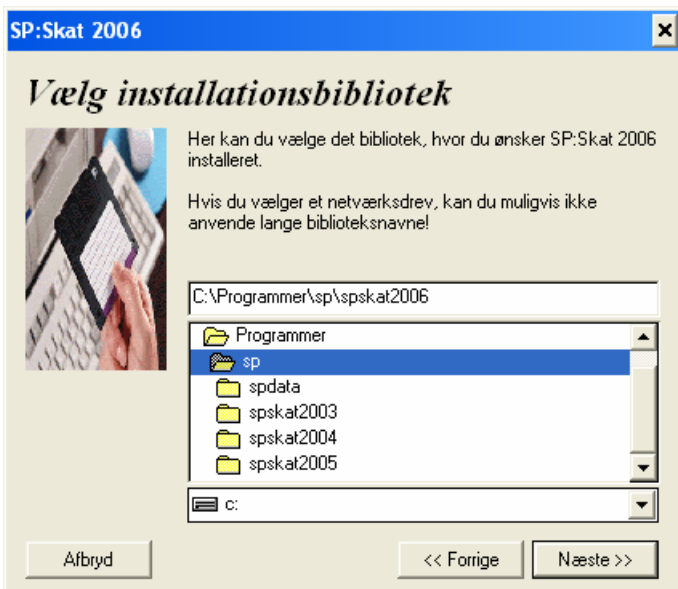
SP:Skat 2006

Vælg installationsbibliotek

Her kan du vælge det bibliotek, hvor du ønsker SP:Skat 2006 installeret.

Hvis du vælger et netværksdrev, kan du muligvis ikke anvende lange biblioteksnavne!

C:\Programmer\sp\spskat2006

Programmer
sp
spdata
spskat2003
spskat2004
spskat2005

c:

Afbryd

<< Forrige

Næste >>